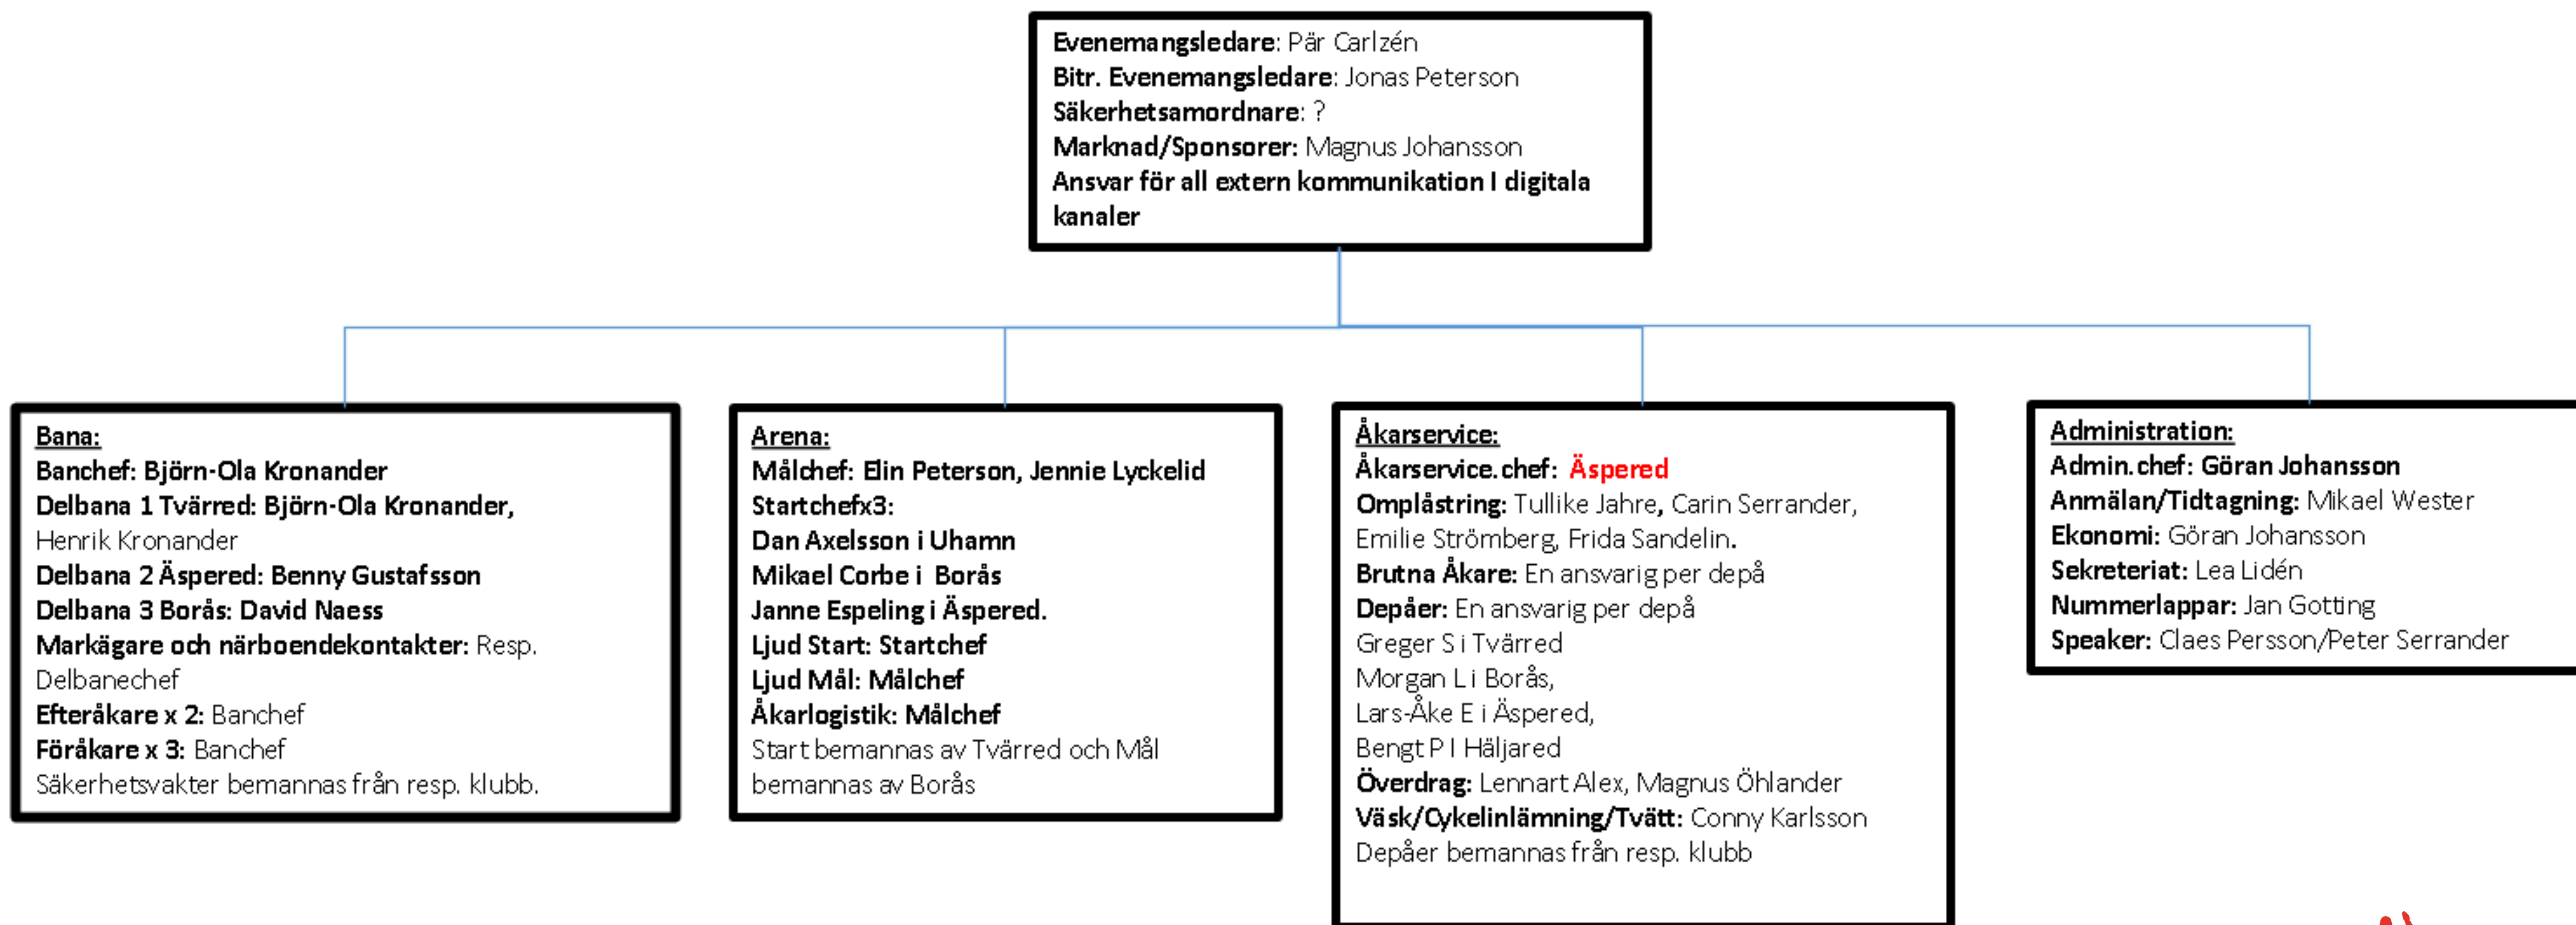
Evenemangsledare: Pär Carlzén
Bitr. Evenemangsledare: Jonas Peterson
Säkerhetsamordnare: ?
Marknad/Sponsorer: Magnus Johansson
Ansvar för all extern kommunikation I digitala kanaler

Bana:
Banchef: Björn-Ola Kronander
Delbana 1 Tvärred: Björn-Ola Kronander, Henrik Kronander
Delbana 2 Äspered: Benny Gustafsson
Delbana 3 Borås: David Naess
Markägare och närboendekontakter: Resp. Delbanechef
Efteråkare x 2: Banchef
Föråkare x 3: Banchef
Säkerhetsvakter bemannas från resp. klubb.

Arena:
Målchef: Elin Peterson, Jennie Lyckelid
Startchefx3:
Dan Axelsson i Uhamn
Mikael Corbe i Borås
Janne Espeling i Äspered.
Ljud Start: Startchef
Ljud Mål: Målchef
Åkarlogistik: Målchef
Start bemannas av Tvärred och Mål bemannas av Borås

Åkarservice:
Åkarservice.chef: Äspered
Omplåstring: Tullike Jahre, Carin Serrander, Emilie Strömberg, Frida Sandelin.
Brutna Åkare: En ansvarig per depå
Depåer: En ansvarig per depå
Greger S i Tvärred
Morgan L i Borås,
Lars-Åke E i Äspered,
Bengt P I Häljared
Överdrag: Lennart Alex, Magnus Öhlander
Väsk/Cykelinlämning/Tvätt: Conny Karlsson
Depåer bemannas från resp. klubb

Administration:
Admin.chef: Göran Johansson
Anmälan/Tidtagning: Mikael Wester
Ekonomi: Göran Johansson
Sekreteriat: Lea Lidén
Nummerlappar: Jan Gotting
Speaker: Claes Persson/Peter Serrander